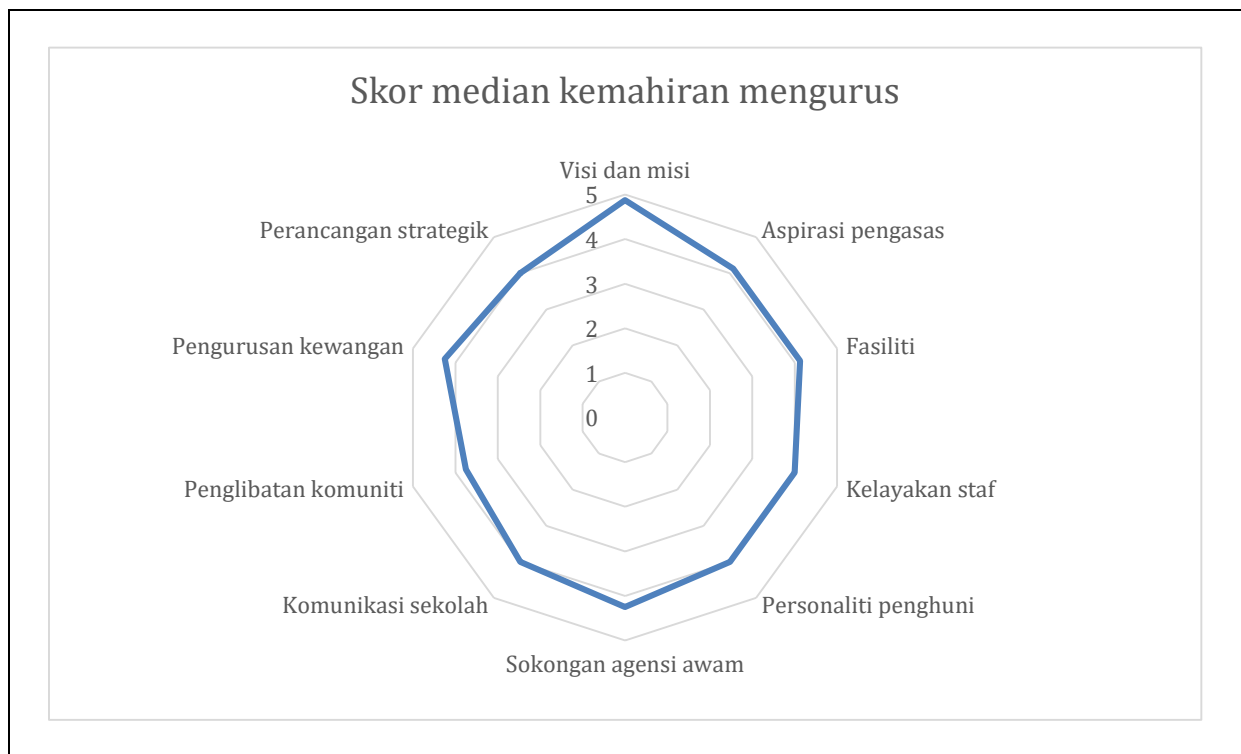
Skor median kemahiran mengurus

Visi dan misi
5
4
3
2
1
0
Aspirasi pengasas
Fasiliti
Kelayakan staf
Personaliti penghuni
Sokongan agensi awam
Komunikasi sekolah
Penglibatan komuniti
Pengurusan kewangan
Perancangan strategik